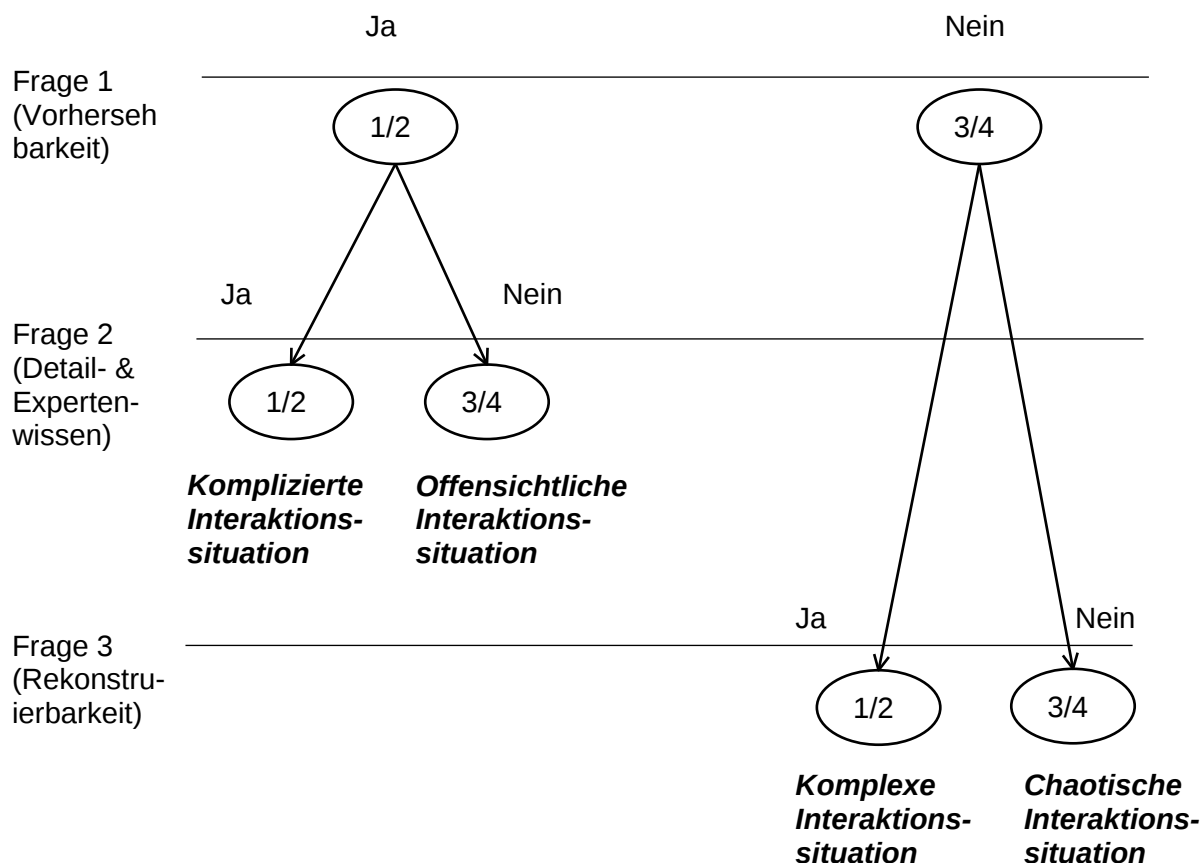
Ja

Nein

Frage 1 (Vorherseh barkeit)

1/2

3/4

Ja

Nein

Frage 2 (Detail- & Expertenwissen)

1/2

3/4

***Komplizierte Interaktionssituation***

***Offensichtliche Interaktionssituation***

Ja

Nein

Frage 3 (Rekonstruierbarkeit)

1/2

3/4

***Komplexe Interaktionssituation***

***Chaotische Interaktionssituation***